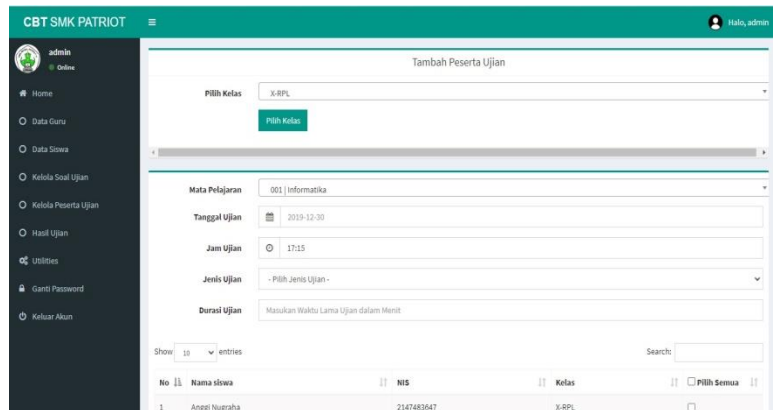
CBT SMK PATRIOT

Halo, admin

admin
Online

Home
Data Guru
Data Siswa
Kelola Soal Ujian
Kelola Peserta Ujian
Hasil Ujian
Utilities
Ganti Password
Keluar Akun

Tambah Peserta Ujian

Pilih Kelas X-RPL

Pilih Kelas

Mata Pelajaran 001 | Informatika

Tanggal Ujian 2019-12-30

Jam Ujian 17:15

Jenis Ujian - Pilih Jenis Ujian -

Durasi Ujian Masukan Waktu Lama Ujian dalam Menit

Show 10 entries

Search:

| No | Nama siswa | NIS | Kelas | Pilih Semua |
|---|---|---|---|---|
| 1 | Anggi Nugraha | 2147483647 | X-RPL | |